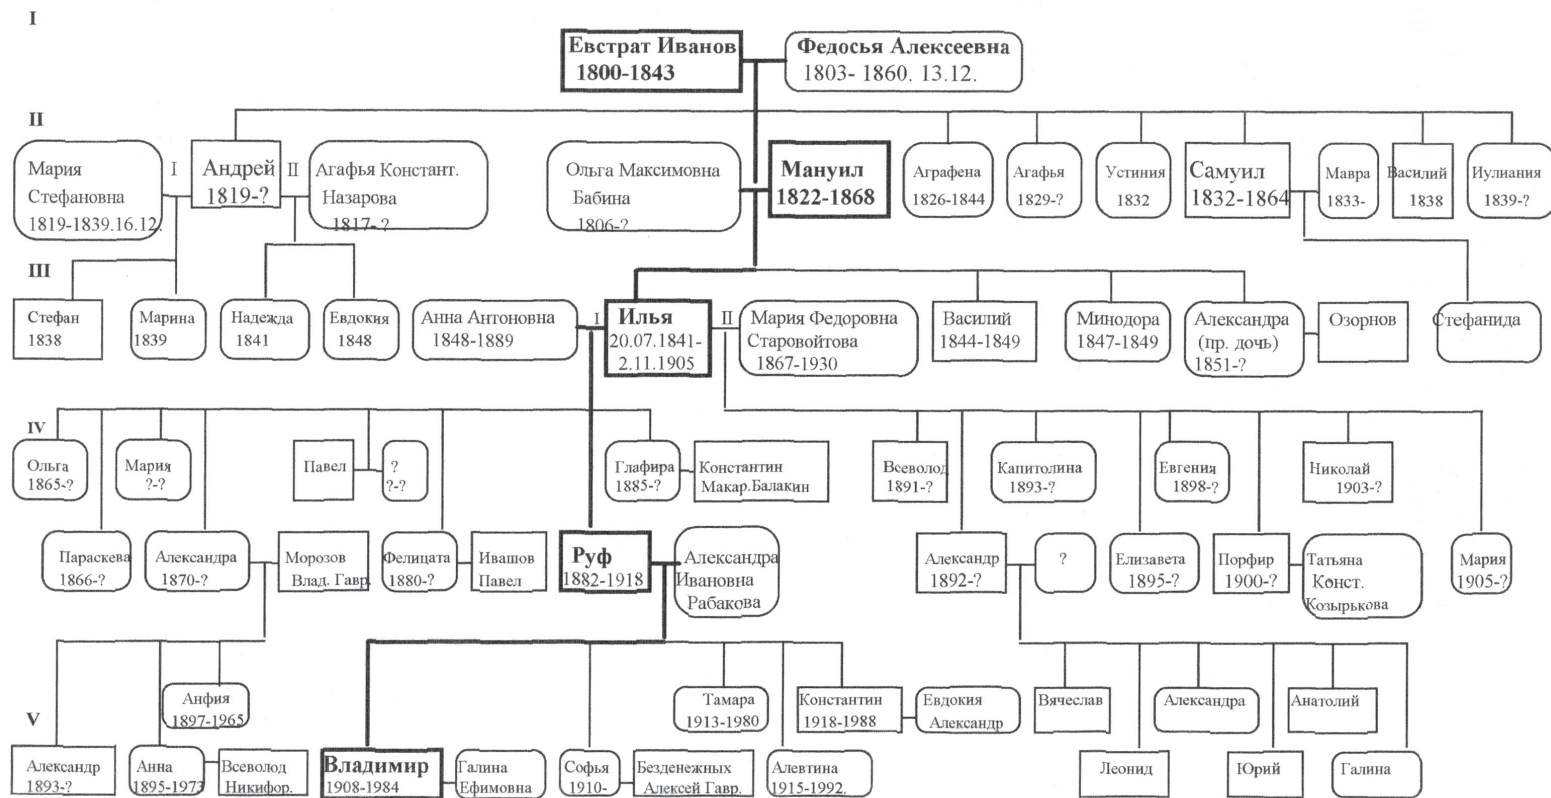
I

Евстрат Иванов
1800-1843

Федосья Алексеевна
1803- 1860. 13.12.

II

Мария Стефановна
1819-1839.16.12.

I

Андрей
1819-?

II

Агафья Констант.
Назарова
1817- ?

Ольга Максимовна
Бабина
1806-?

Мануил
1822-1868

Аграфена
1826-1844

Агафья
1829-?

Устиния
1832

Самуил
1832-1864

Мавра
1833-

Василий
1838

Иулиания
1839-?

III

Стефан
1838

Марина
1839

Надежда
1841

Евдокия
1848

Анна Антоновна
1848-1889

I

Илья
20.07.1841-
2.11.1905

II

Мария Федоровна
Старовойтова
1867-1930

Василий
1844-1849

Минодора
1847-1849

Александра
(пр. дочь)
1851-?

Озорнов

Стефанида

IV

Ольга
1865-?

Мария
?-?

Павел

?
?-?

Глафира
1885-?

Константин
Макар.Балакин

Всеволод
1891-?

Капитолина
1893-?

Евгения
1898-?

Николай
1903-?

Параскева
1866-?

Александра
1870-?

Морозов
Влад. Гавр.

Фелицата
1880-?

Ивашов
Павел

Руф
1882-1918

Александра
Ивановна
Рабакова

Александр
1892-?

?

Елизавета
1895-?

Порфир
1900-?

Татьяна
Конст.
Козырькова

Мария
1905-?

Анфия
1897-1965

Тамара
1913-1980

Константин
1918-1988

Евдокия
Александр

Вячеслав

Александра

Анатолий

V

Александр
1893-?

Анна
1895-1973

Всеволод
Никифор.

Владимир
1908-1984

Галина
Ефимовна

Софья
1910-

Безденежных
Алексей Гавр.

Алевтина
1915-1992.

Леонид

Юрий

Галина